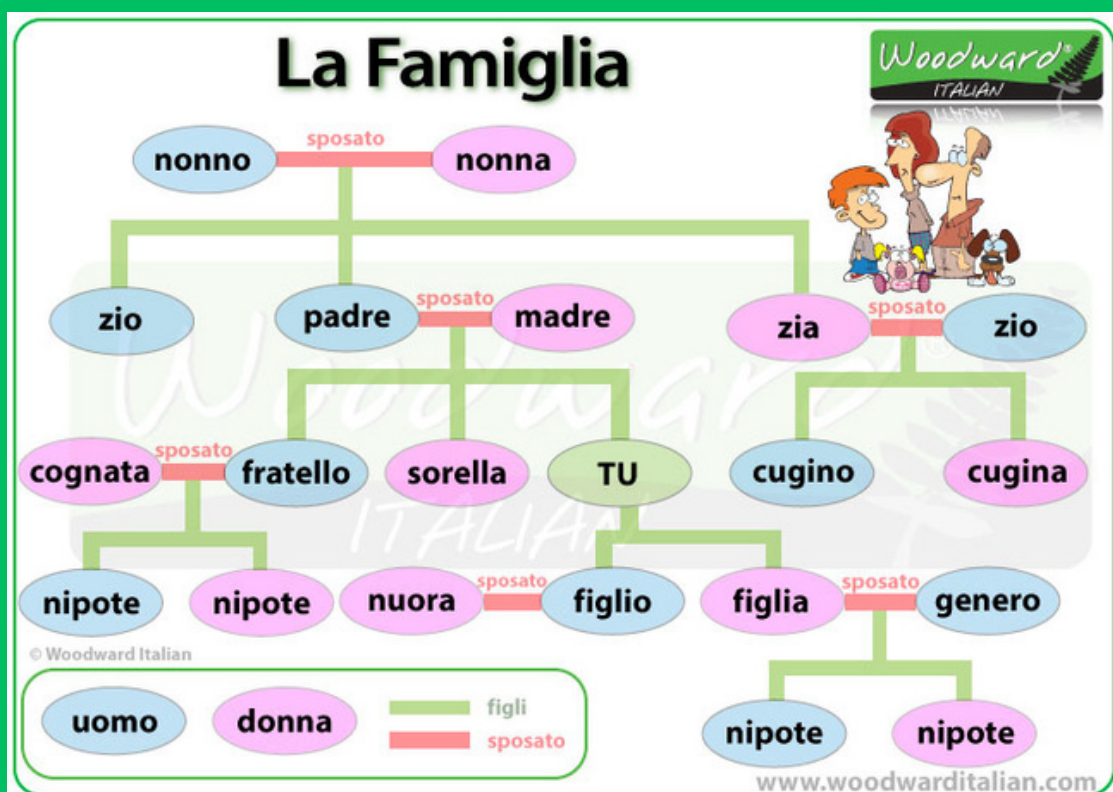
La Famiglia

Woodward® ITALIAN

nonno sposato nonna

zio

padre sposato madre

zia sposato zio

cognata sposato fratello

sorella

TU

cugino

cugina

nipote

nipote

nuora sposato figlio

figlia sposato genero

© Woodward Italian

nipote

nipote

uomo

donna

figli

sposato

www.woodwarditalian.com